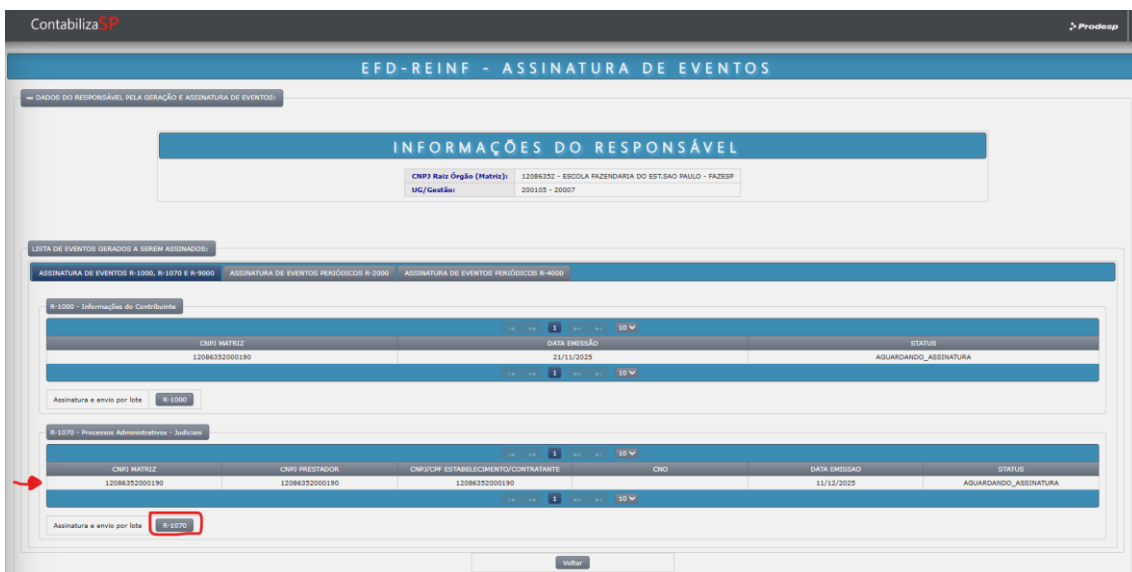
ContabilizaSP

Prodesp

EFD-REINF - ASSINATURA DE EVENTOS

DADOS DO RESPONSÁVEL PELA GERAÇÃO E ASSINATURA DE EVENTOS:

INFORMAÇÕES DO RESPONSÁVEL

| CNPJ Raiz Órgão (Matriz): | 12086352 - ESCOLA FAZENDARIA DO EST.SAO PAULO - FAZESP |
|---|---|
| UG/Gestão: | 200105 - 20007 |

LISTA DE EVENTOS GERADOS A SEREM ASSINADOS:

ASSINATURA DE EVENTOS R-1000, R-1070 E R-9000 | ASSINATURA DE EVENTOS PERIÓDICOS R-2000 | ASSINATURA DE EVENTOS PERIÓDICOS R-4000

R-1000 - Informações do Contribuinte

1 10

| CNPJ MATRIZ | DATA EMISSÃO | STATUS |
|---|---|---|
| 12086352000190 | 21/11/2025 | AGUARDANDO_ASSINATURA |

1 10

Assinatura e envio por lote R-1000

R-1070 - Processos Administrativos - Judiciais

1 10

| CNPJ MATRIZ | CNPJ PRESTADOR | CNPJ/CPF ESTABELECIMENTO/CONTRATANTE | CNO | DATA EMISSAO | STATUS |
|---|---|---|---|---|---|
| 12086352000190 | 12086352000190 | 12086352000190 | | 11/12/2025 | AGUARDANDO_ASSINATURA |

1 10

Assinatura e envio por lote R-1070

Voltar